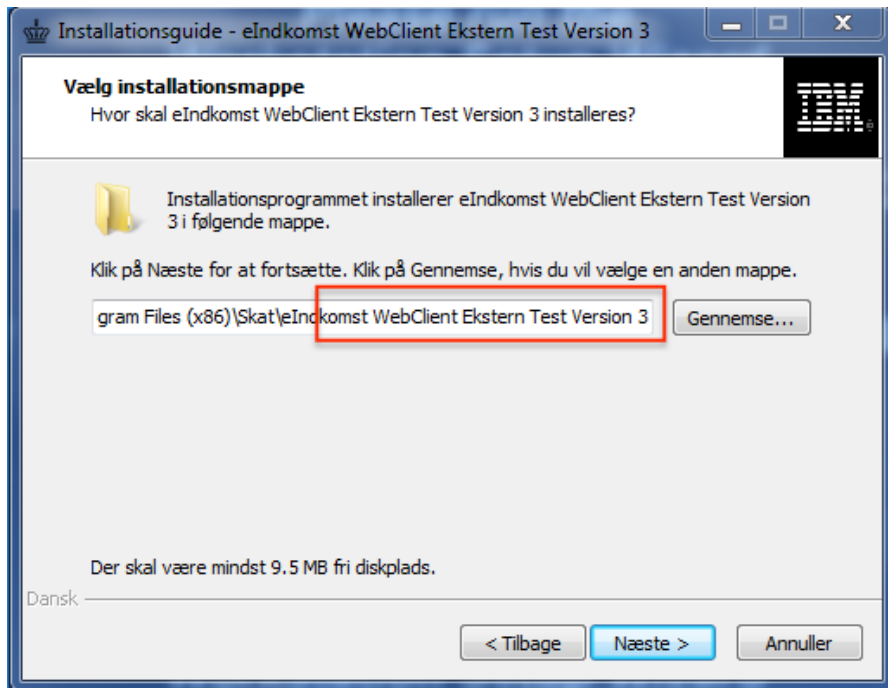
Installationsguide - eIndkomst WebClient Ekstern Test Version 3

Vælg installationsmappe
Hvor skal eIndkomst WebClient Ekstern Test Version 3 installeres?

IBM

Installationsprogrammet installerer eIndkomst WebClient Ekstern Test Version 3 i følgende mappe.

Klik på Næste for at fortsætte. Klik på Gennemse, hvis du vil vælge en anden mappe.

gram Files (x86)\Skat\eIndkomst WebClient Ekstern Test Version 3

Gennemse...

Der skal være mindst 9.5 MB fri diskplads.

Dansk

< Tilbage

Næste >

Annuller